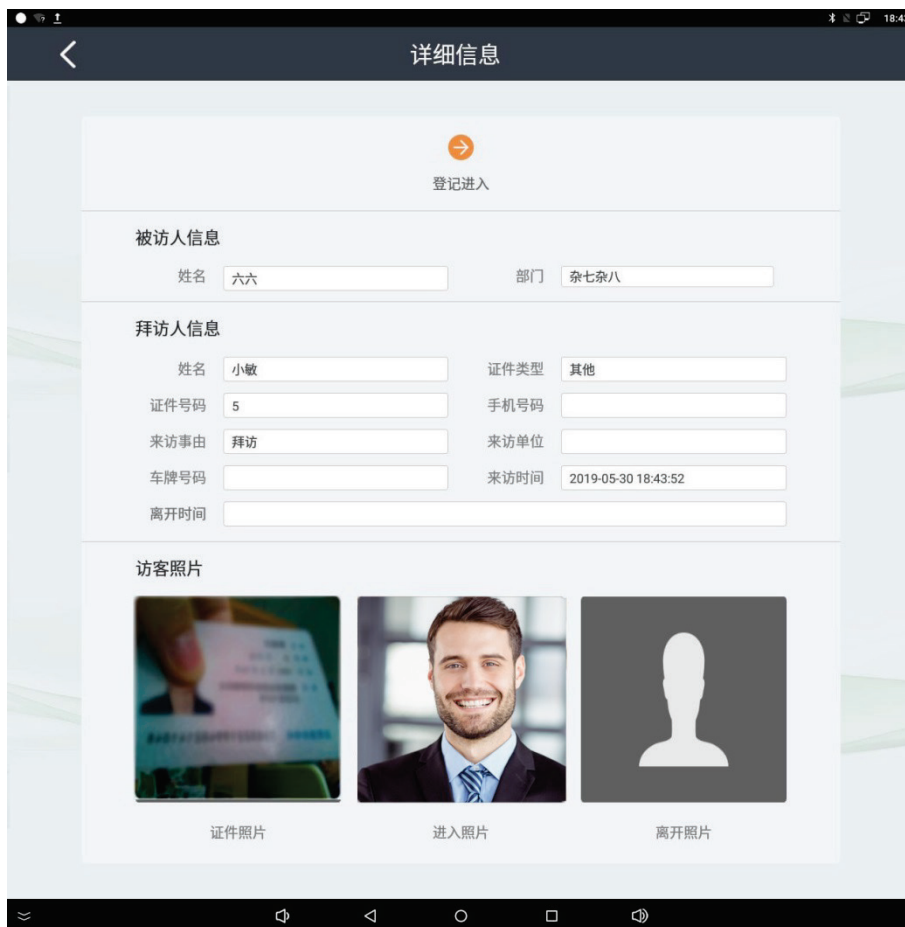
18:4

详细信息

登记进入

被访人信息

姓名 六六

部门 杂七杂八

拜访人信息

姓名 小敏

证件类型 其他

证件号码 5

手机号码

来访事由 拜访

来访单位

车牌号码

来访时间 2019-05-30 18:43:52

离开时间

访客照片

证件照片

进入照片

离开照片